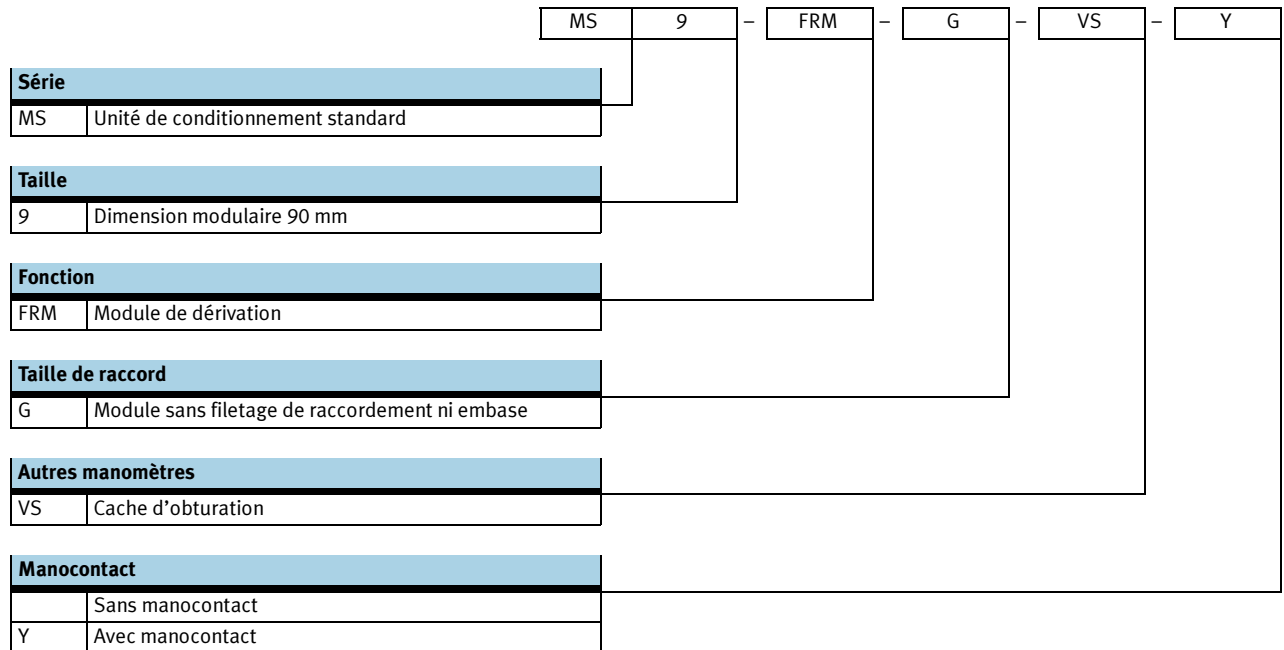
| MS | 9 | – | FRM | – | G | – | VS | – | Y |
|---|---|---|---|---|---|---|---|---|---|

| Série | |
|---|---|
| MS | Unité de conditionnement standard |

| Taille | |
|---|---|
| 9 | Dimension modulaire 90 mm |

| Fonction | |
|---|---|
| FRM | Module de dérivation |

| Taille de raccord | |
|---|---|
| G | Module sans filetage de raccordement ni embase |

| Autres manomètres | |
|---|---|
| VS | Cache d'obturation |

| Manocontact | |
|---|---|
| | Sans manocontact |
| Y | Avec manocontact |